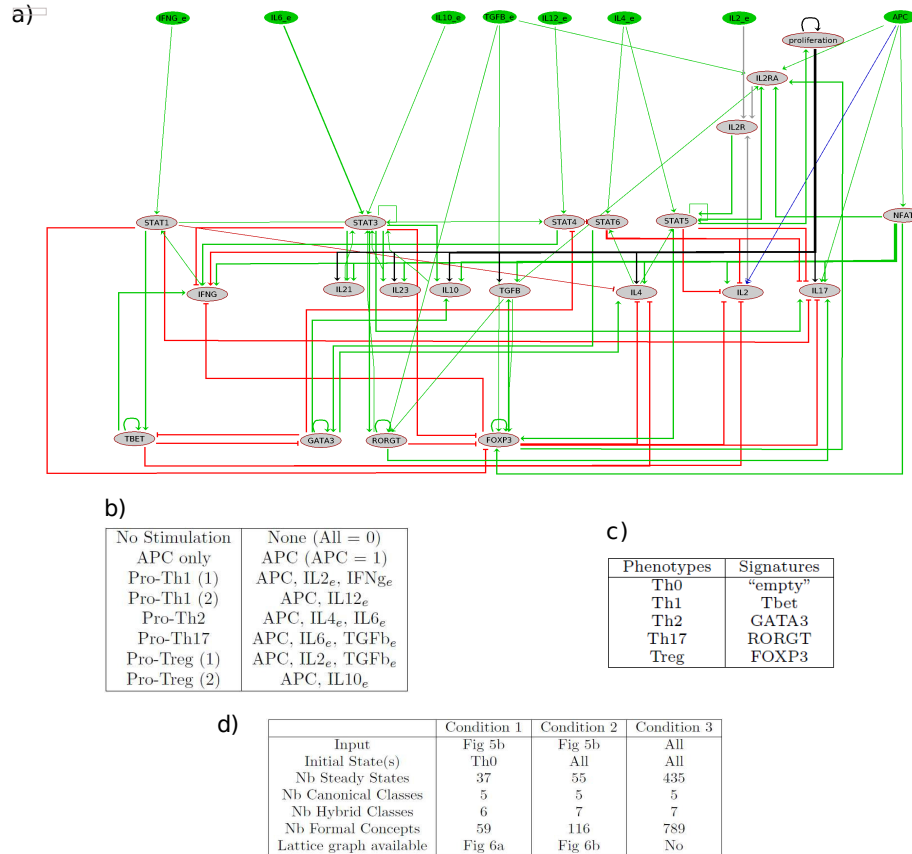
a)

IFNG_e
IL6_e
IL10_e
TGFB_e
IL12_e
IL4_e
IL2_e
APC
proliferation
IL2RA
IL2R
STAT1
STAT3
STAT4
STAT6
STAT5
NFAT
IFNG
IL21
IL23
IL10
TGFB
IL4
IL2
IL17
TBET
GATA3
RORGT
FOXP3

b)

| No Stimulation | None (All = 0) |
|---|---|
| APC only | APC (APC = 1) |
| Pro-Th1 (1) | APC, IL2$_e$, IFNg$_e$ |
| Pro-Th1 (2) | APC, IL12$_e$ |
| Pro-Th2 | APC, IL4$_e$, IL6$_e$ |
| Pro-Th17 | APC, IL6$_e$, TGFb$_e$ |
| Pro-Treg (1) | APC, IL2$_e$, TGFb$_e$ |
| Pro-Treg (2) | APC, IL10$_e$ |

c)

| Phenotypes | Signatures |
|---|---|
| Th0 | "empty" |
| Th1 | Tbet |
| Th2 | GATA3 |
| Th17 | RORGT |
| Treg | FOXP3 |

d)

| | Condition 1 | Condition 2 | Condition 3 |
|---|---|---|---|
| Input | Fig 5b | Fig 5b | All |
| Initial State(s) | Th0 | All | All |
| Nb Steady States | 37 | 55 | 435 |
| Nb Canonical Classes | 5 | 5 | 5 |
| Nb Hybrid Classes | 6 | 7 | 7 |
| Nb Formal Concepts | 59 | 116 | 789 |
| Lattice graph available | Fig 6a | Fig 6b | No |